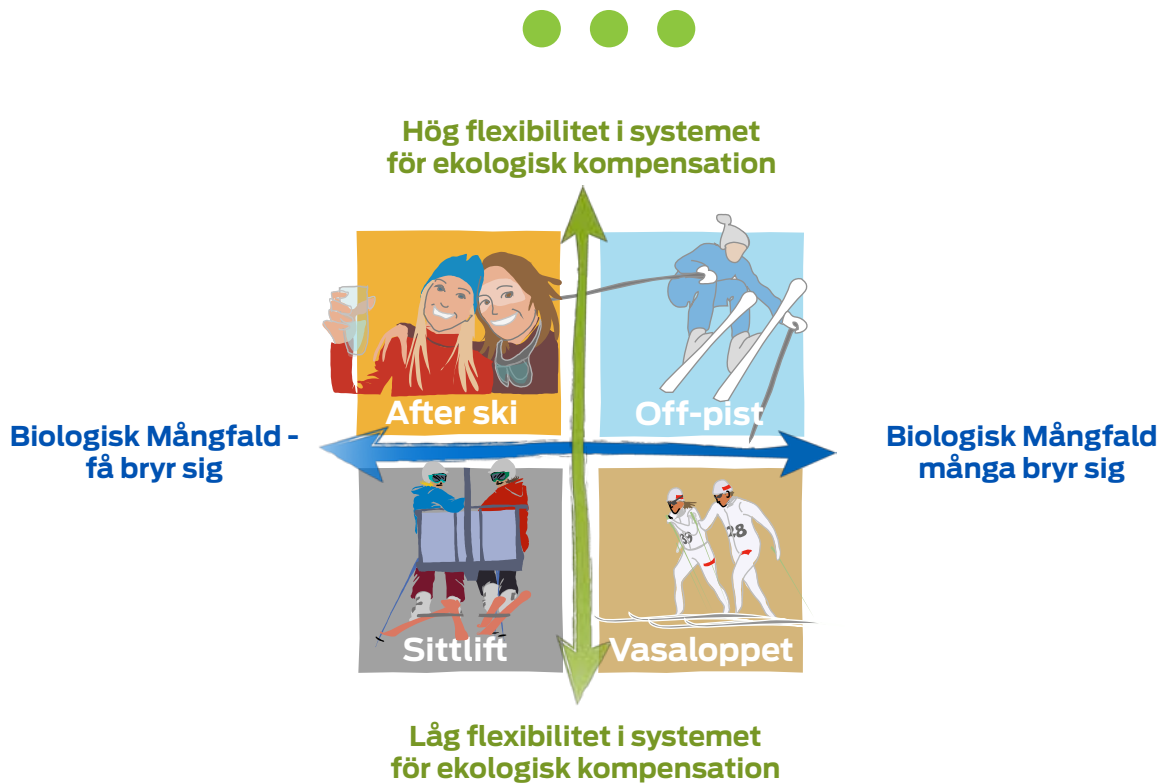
Hög flexibilitet i systemet för ekologisk kompensation

After ski

Off-pist

Biologisk Mångfald - få bryr sig

Biologisk Mångfald många bryr sig

59

28

Sittlift

Vasaloppet

Låg flexibilitet i systemet för ekologisk kompensation